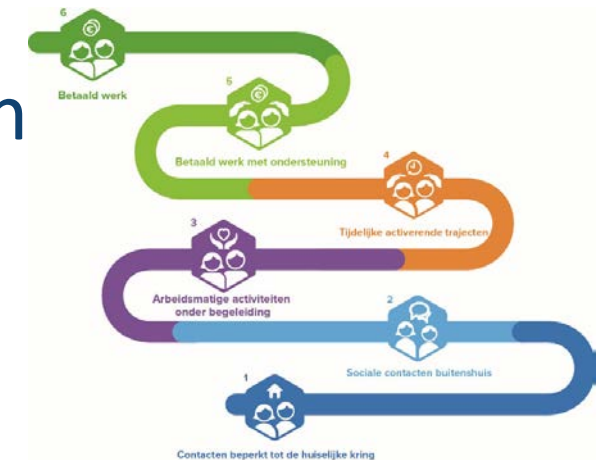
6
Betaald werk

n

5
Betaald werk met ondersteuning

4
Tijdelijke activerende trajecten

3
Arbeidsmatige activiteiten onder begeleiding

2
Sociale contacten buitenshuis

1
Contacten beperkt tot de huiselijke kring